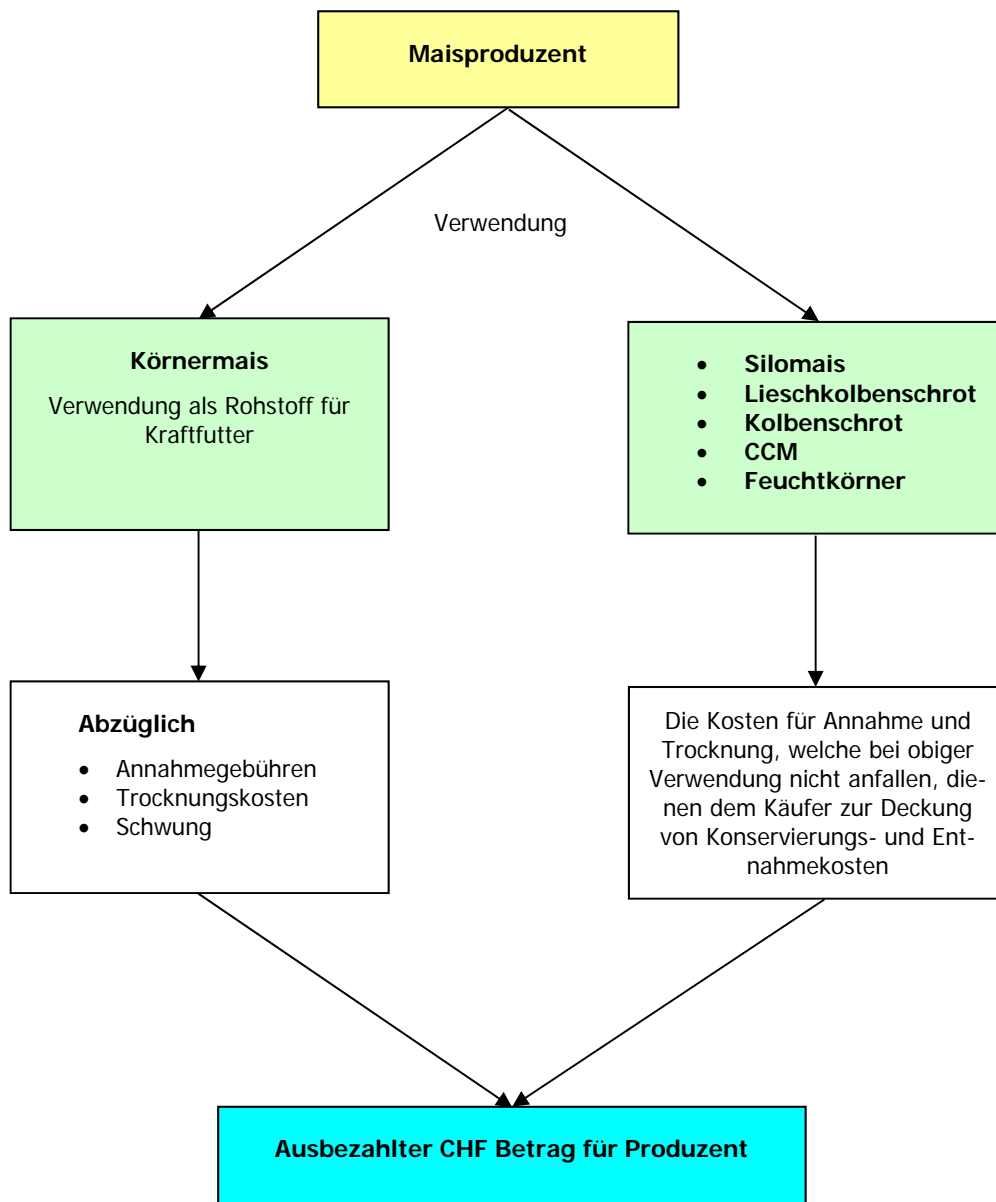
Maisproduzent

Verwendung

Körnermais

Verwendung als Rohstoff für Kraftfutter

- Silomais
- Lieschkolbenschrot
- Kolbenschrot
- CCM
- Feuchtkörner

Abzüglich

- Annahmegebühren
- Trocknungskosten
- Schwung

Die Kosten für Annahme und Trocknung, welche bei obiger Verwendung nicht anfallen, dienen dem Käufer zur Deckung von Konservierungs- und Entnahmekosten

Ausbezahlter CHF Betrag für Produzent